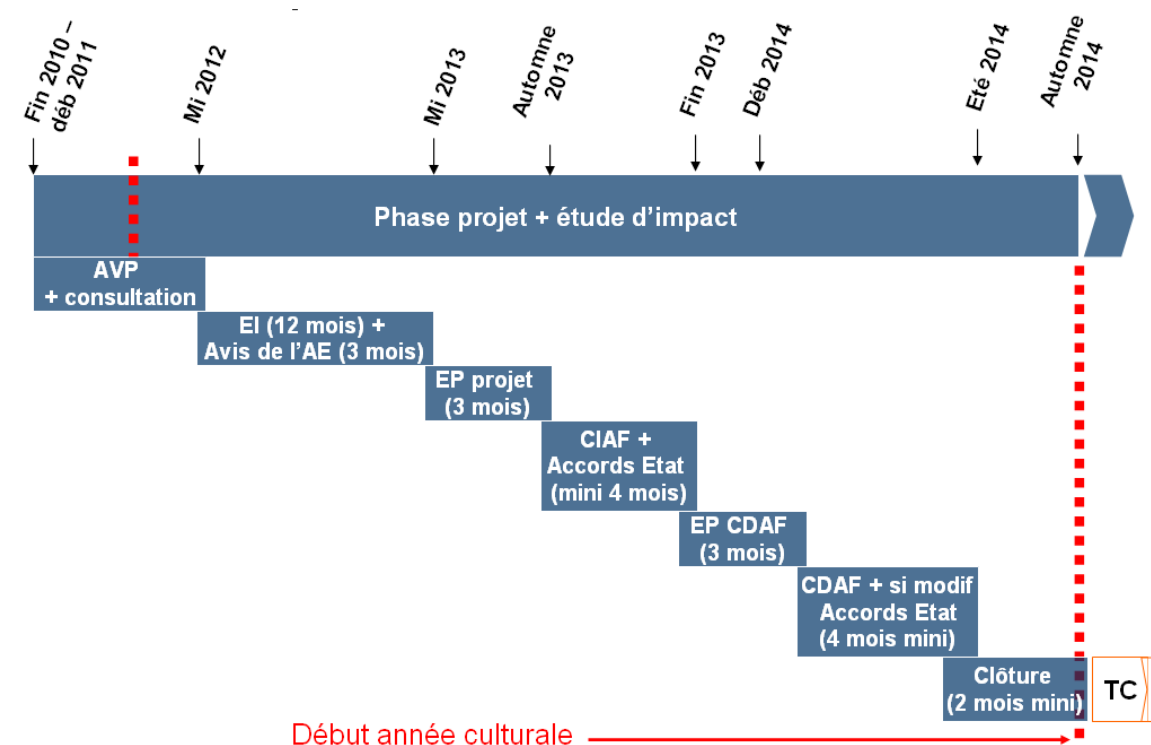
Fin 2010 – déb 2011

Mi 2012

Mi 2013

Automne 2013

Fin 2013

Déb 2014

Eté 2014

Automne 2014

Phase projet + étude d'impact

AVP + consultation

EI (12 mois) + Avis de l'AE (3 mois)

EP projet (3 mois)

CIAF + Accords Etat (mini 4 mois)

EP CDAF (3 mois)

CDAF + si modif Accords Etat (4 mois mini)

Clôture (2 mois mini)

TC

Début année culturale